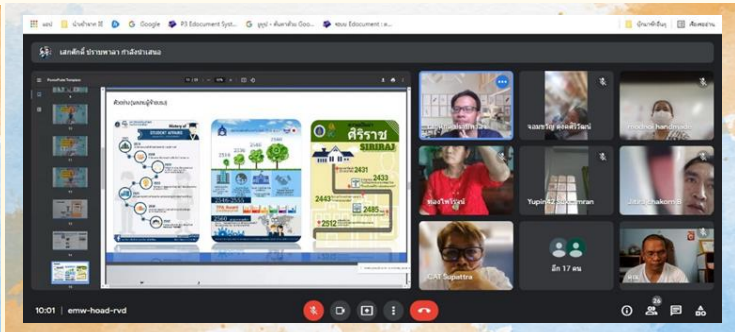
แอป บ้านทำงาน Google P3 Edocument Syst... Google ยูทูป - ค้นหาด้วย Goo... ระบบ Edocument | e... บ้านทำงาน เรียงลำดับ

เสกสัณห์ ปรายพาลา กำลังนำเสนอ

ตัวอย่าง(ผลงานผู้เรียน)

History of STUDENT AFFAIRS

ศิริราช SIRIRAJ

2433

2443

2485

2512

2546-2555

2560

2540

2530

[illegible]

จอมขวัญ สุขศรีวัฒน์

ต้องใจ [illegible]

Yupin42 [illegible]emran

Jitra Chakorn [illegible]

CAT Supattra

อีก 17 คน

10:01 | emw-hoad-rvd

26